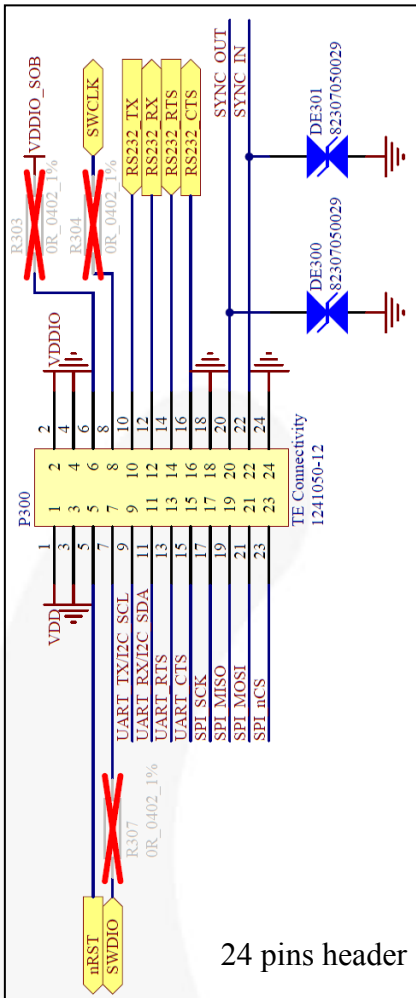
VDDIO_SOB
SWCLK
RS232_TX
RS232_RX
RS232_RTS
RS232_CTS
SYNC_OUT
SYNC_IN
DE301
82307050029
DE300
82307050029
R303
0R_0402_1%
R304
0R_0402_1%
VDDIO
P300
2
4
6
8
10
12
14
16
18
20
22
24
1
3
5
7
9
11
13
15
17
19
21
23
TE Connectivity
1241050-12
VDD
UART_TX/I2C_SCL
UART_RX/I2C_SDA
UART_RTS
UART_CTS
SPI_SCK
SPI_MISO
SPI_MOSI
SPI_nCS
R307
0R_0402_1%
nRST
SWDIO
24 pins header